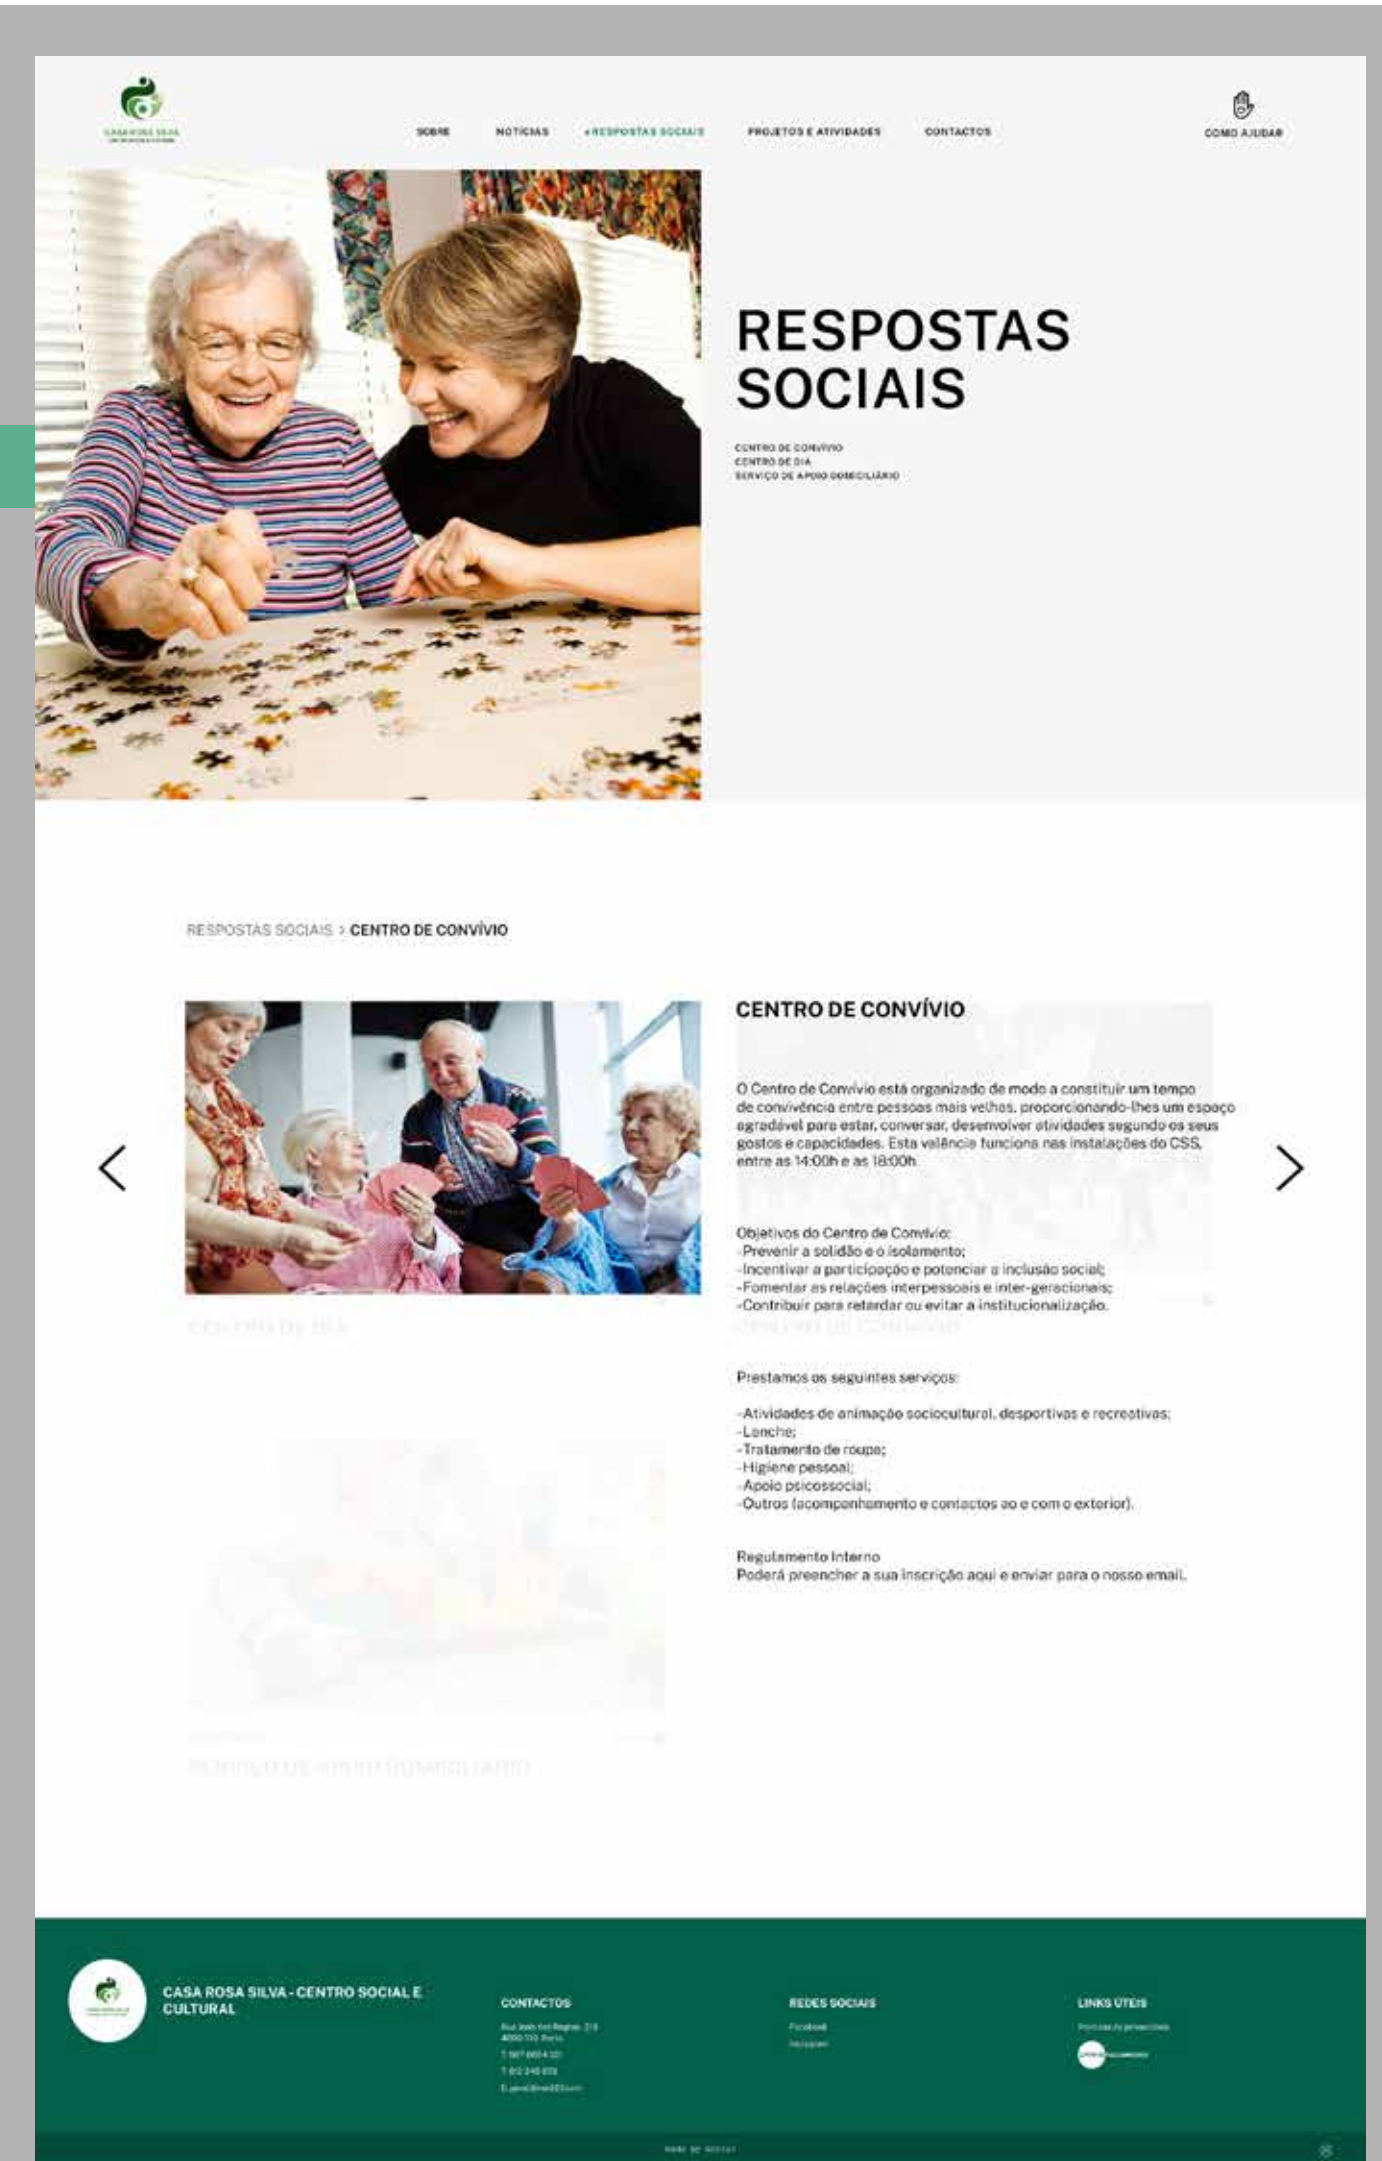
CASA ROSA SILVA

SOBRE NOTÍCIAS •RESPOSTAS SOCIAIS PROJETOS E ATIVIDADES CONTACTOS

COMO AJUDAR

RESPOSTAS SOCIAIS

CENTRO DE CONVÍVIO
CENTRO DE DIA
SERVIÇO DE APOIO DOMICILIÁRIO

RESPOSTAS SOCIAIS > CENTRO DE CONVÍVIO

CENTRO DE CONVÍVIO

O Centro de Convívio está organizado de modo a constituir um tempo de convivência entre pessoas mais velhas, proporcionando-lhes um espaço agradável para estar, conversar, desenvolver atividades segundo os seus gostos e capacidades. Esta valência funciona nas instalações do CSS, entre as 14:00h e as 18:00h.

Objetivos do Centro de Convívio:
-Prevenir a solidão e o isolamento;
-Incentivar a participação e potenciar a inclusão social;
-Fomentar as relações interpessoais e inter-geracionais;
-Contribuir para retardar ou evitar a institucionalização.

Prestamos os seguintes serviços:

-Atividades de animação sociocultural, desportivas e recreativas;
-Lanche;
-Tratamento de roupa;
-Higiene pessoal;
-Apoio psicossocial;
-Outros (acompanhamento e contactos ao e com o exterior).

Regulamento Interno
Poderá preencher a sua inscrição aqui e enviar para o nosso email.

CASA ROSA SILVA - CENTRO SOCIAL E CULTURAL

CONTACTOS
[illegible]

REDES SOCIAIS
Facebook
Instagram

LINKS ÚTEIS
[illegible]